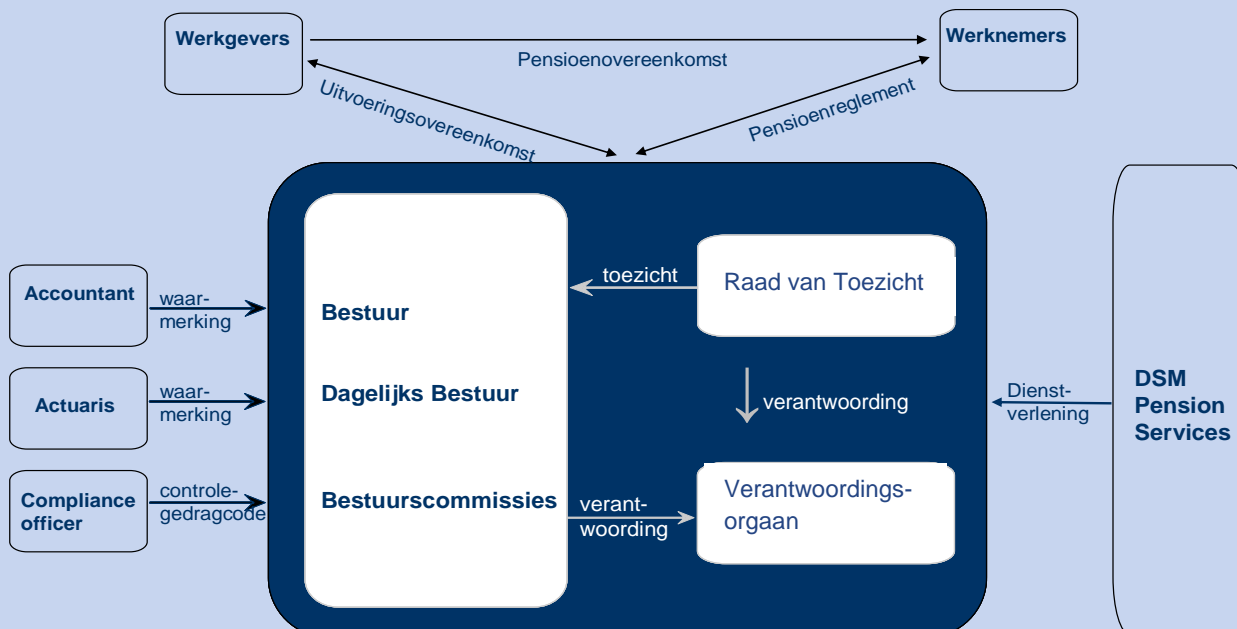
Werkgevers

Werknemers

Pensioenovereenkomst

Uitvoeringsovereenkomst

Pensioenreglement

Accountant

waarmerking

Actuaris

waarmerking

Compliance officer

controlegedragcode

Bestuur

Dagelijks Bestuur

Bestuurscommissies

toezicht

Raad van Toezicht

verantwoording

verantwoording

Verantwoordingsorgaan

Dienstverlening

DSM Pension Services